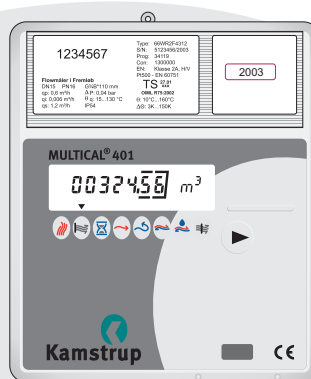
1234567

Type: 66WR2F4312
S/N: 5123456/2003
Prog: 34119
Con: 1300000
EN: Klasse 2A, H/V
Pt500 - EN 60751
TS $^{27.01}_{xxx}$
OIML R75:2002
θ: 10°C...160°C
Δθ: 3K...150K

Flowmåler i Fremløb
DN15 PN16 G¾B"110 mm
qp: 0,6 m³/h ΔP: 0,04 bar
qi: 0,006 m³/h θq: 15...130 °C
qs: 1,2 m³/h IP54

2003

MULTICAL® 401

00324.56 m³

Kamstrup

CE